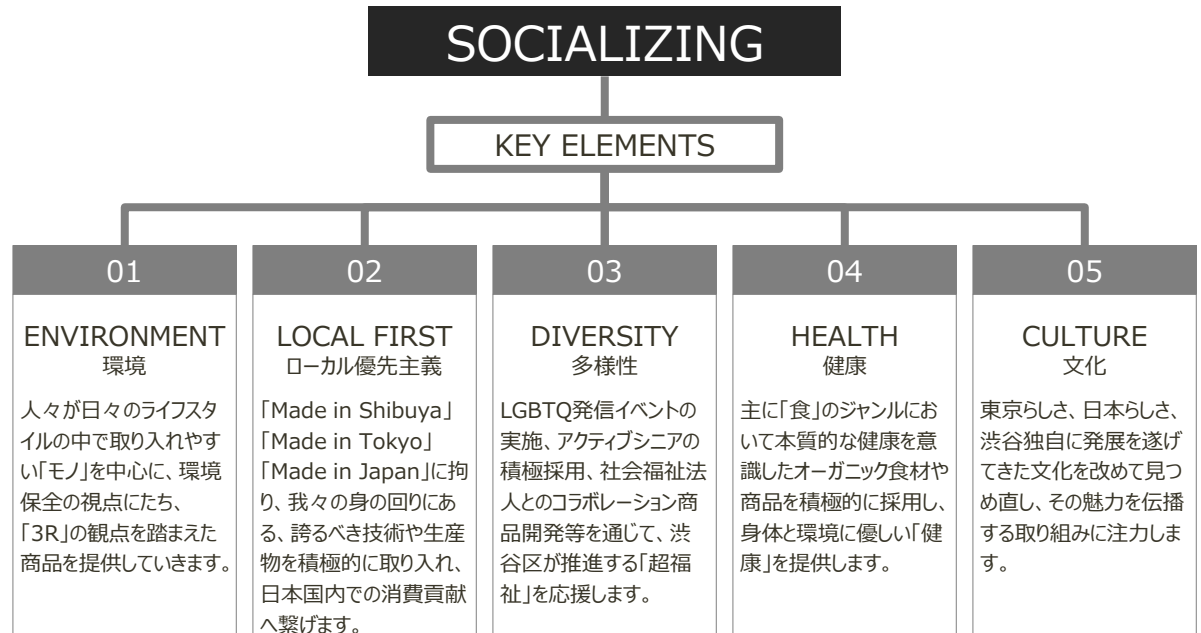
SOCIALIZING

KEY ELEMENTS

01

ENVIRONMENT
環境

人々が日々のライフスタイルの中で取り入れやすい「モノ」を中心に、環境保全の視点にたち、「3R」の観点を踏まえた商品を提供していきます。

02

LOCAL FIRST
ローカル優先主義

「Made in Shibuya」「Made in Tokyo」「Made in Japan」に拘り、我々の身の回りにある、誇るべき技術や生産物を積極的に取り入れ、日本国内での消費貢献へ繋げます。

03

DIVERSITY
多様性

LGBTQ発信イベントの実施、アクティブシニアの積極採用、社会福祉法人とのコラボレーション商品開発等を通じて、渋谷区が推進する「超福祉」を応援します。

04

HEALTH
健康

主に「食」のジャンルにおいて本質的な健康を意識したオーガニック食材や商品を積極的に採用し、身体と環境に優しい「健康」を提供します。

05

CULTURE
文化

東京らしさ、日本らしさ、渋谷独自に発展を遂げてきた文化を改めて見つめ直し、その魅力を伝播する取り組みに注力します。